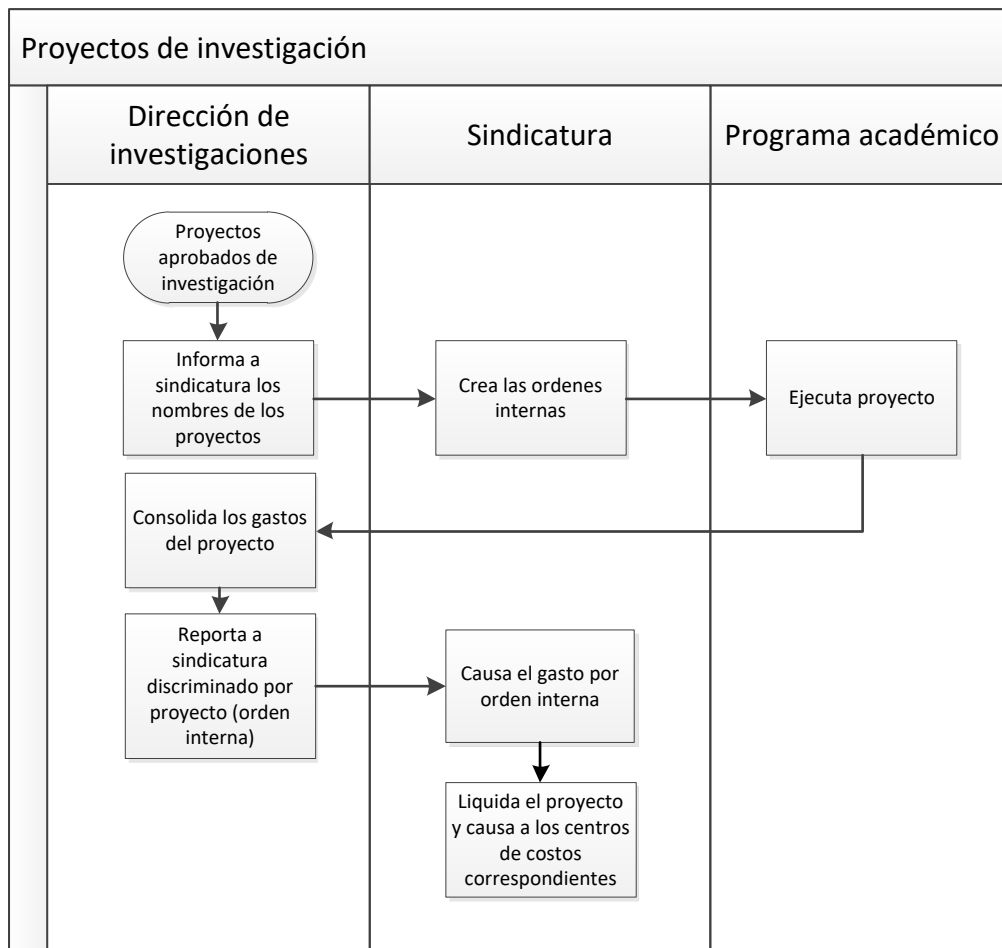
Proyectos de investigación

Dirección de investigaciones

Sindicatura

Programa académico

Proyectos aprobados de investigación

Informa a sindicatura los nombres de los proyectos

Crea las ordenes internas

Ejecuta proyecto

Consolida los gastos del proyecto

Reporta a sindicatura discriminado por proyecto (orden interna)

Causa el gasto por orden interna

Liquida el proyecto y causa a los centros de costos correspondientes